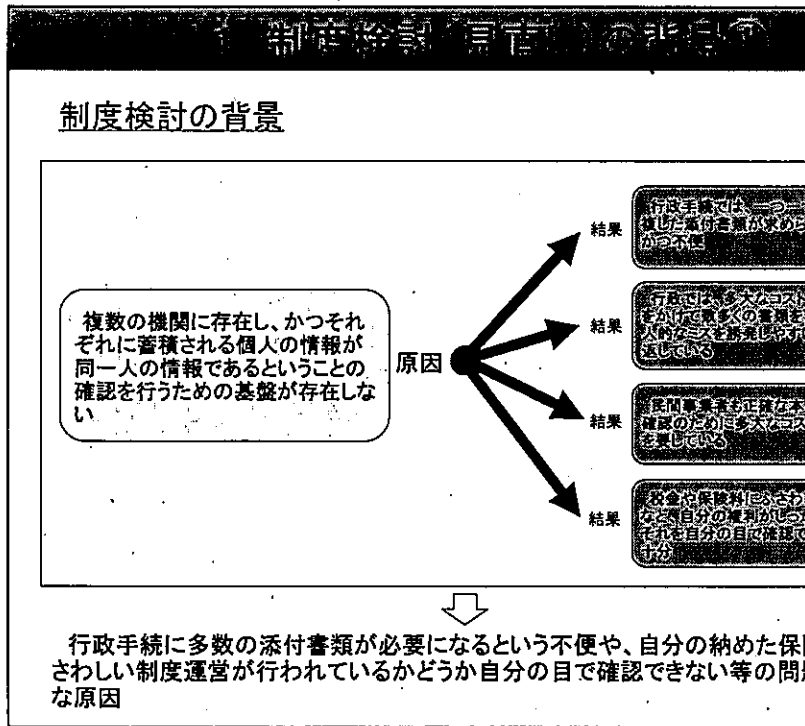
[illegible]制度検討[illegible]

制度検討の背景

複数の機関に存在し、かつそれぞれに蓄積される個人の情報が同一人の情報であるということの確認を行うための基盤が存在しない

原因

結果

行政手続では、一つ一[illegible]複した添付書類が求め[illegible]かつ不便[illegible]

結果

行政では、多大なコスト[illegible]をかけて数多くの書類を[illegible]人的なミスを誘発しやす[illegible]返している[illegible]

結果

民間事業者も正確な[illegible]確認のために多大なコス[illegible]を要している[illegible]

結果

税金や保険料にふさわ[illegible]など自分の権利がしっ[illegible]それを自分の目で確認で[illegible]十分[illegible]

行政手続に多数の添付書類が必要になるという不便や、自分の納めた保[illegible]さわしい制度運営が行われているかどうか自分の目で確認できない等の問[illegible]な原因